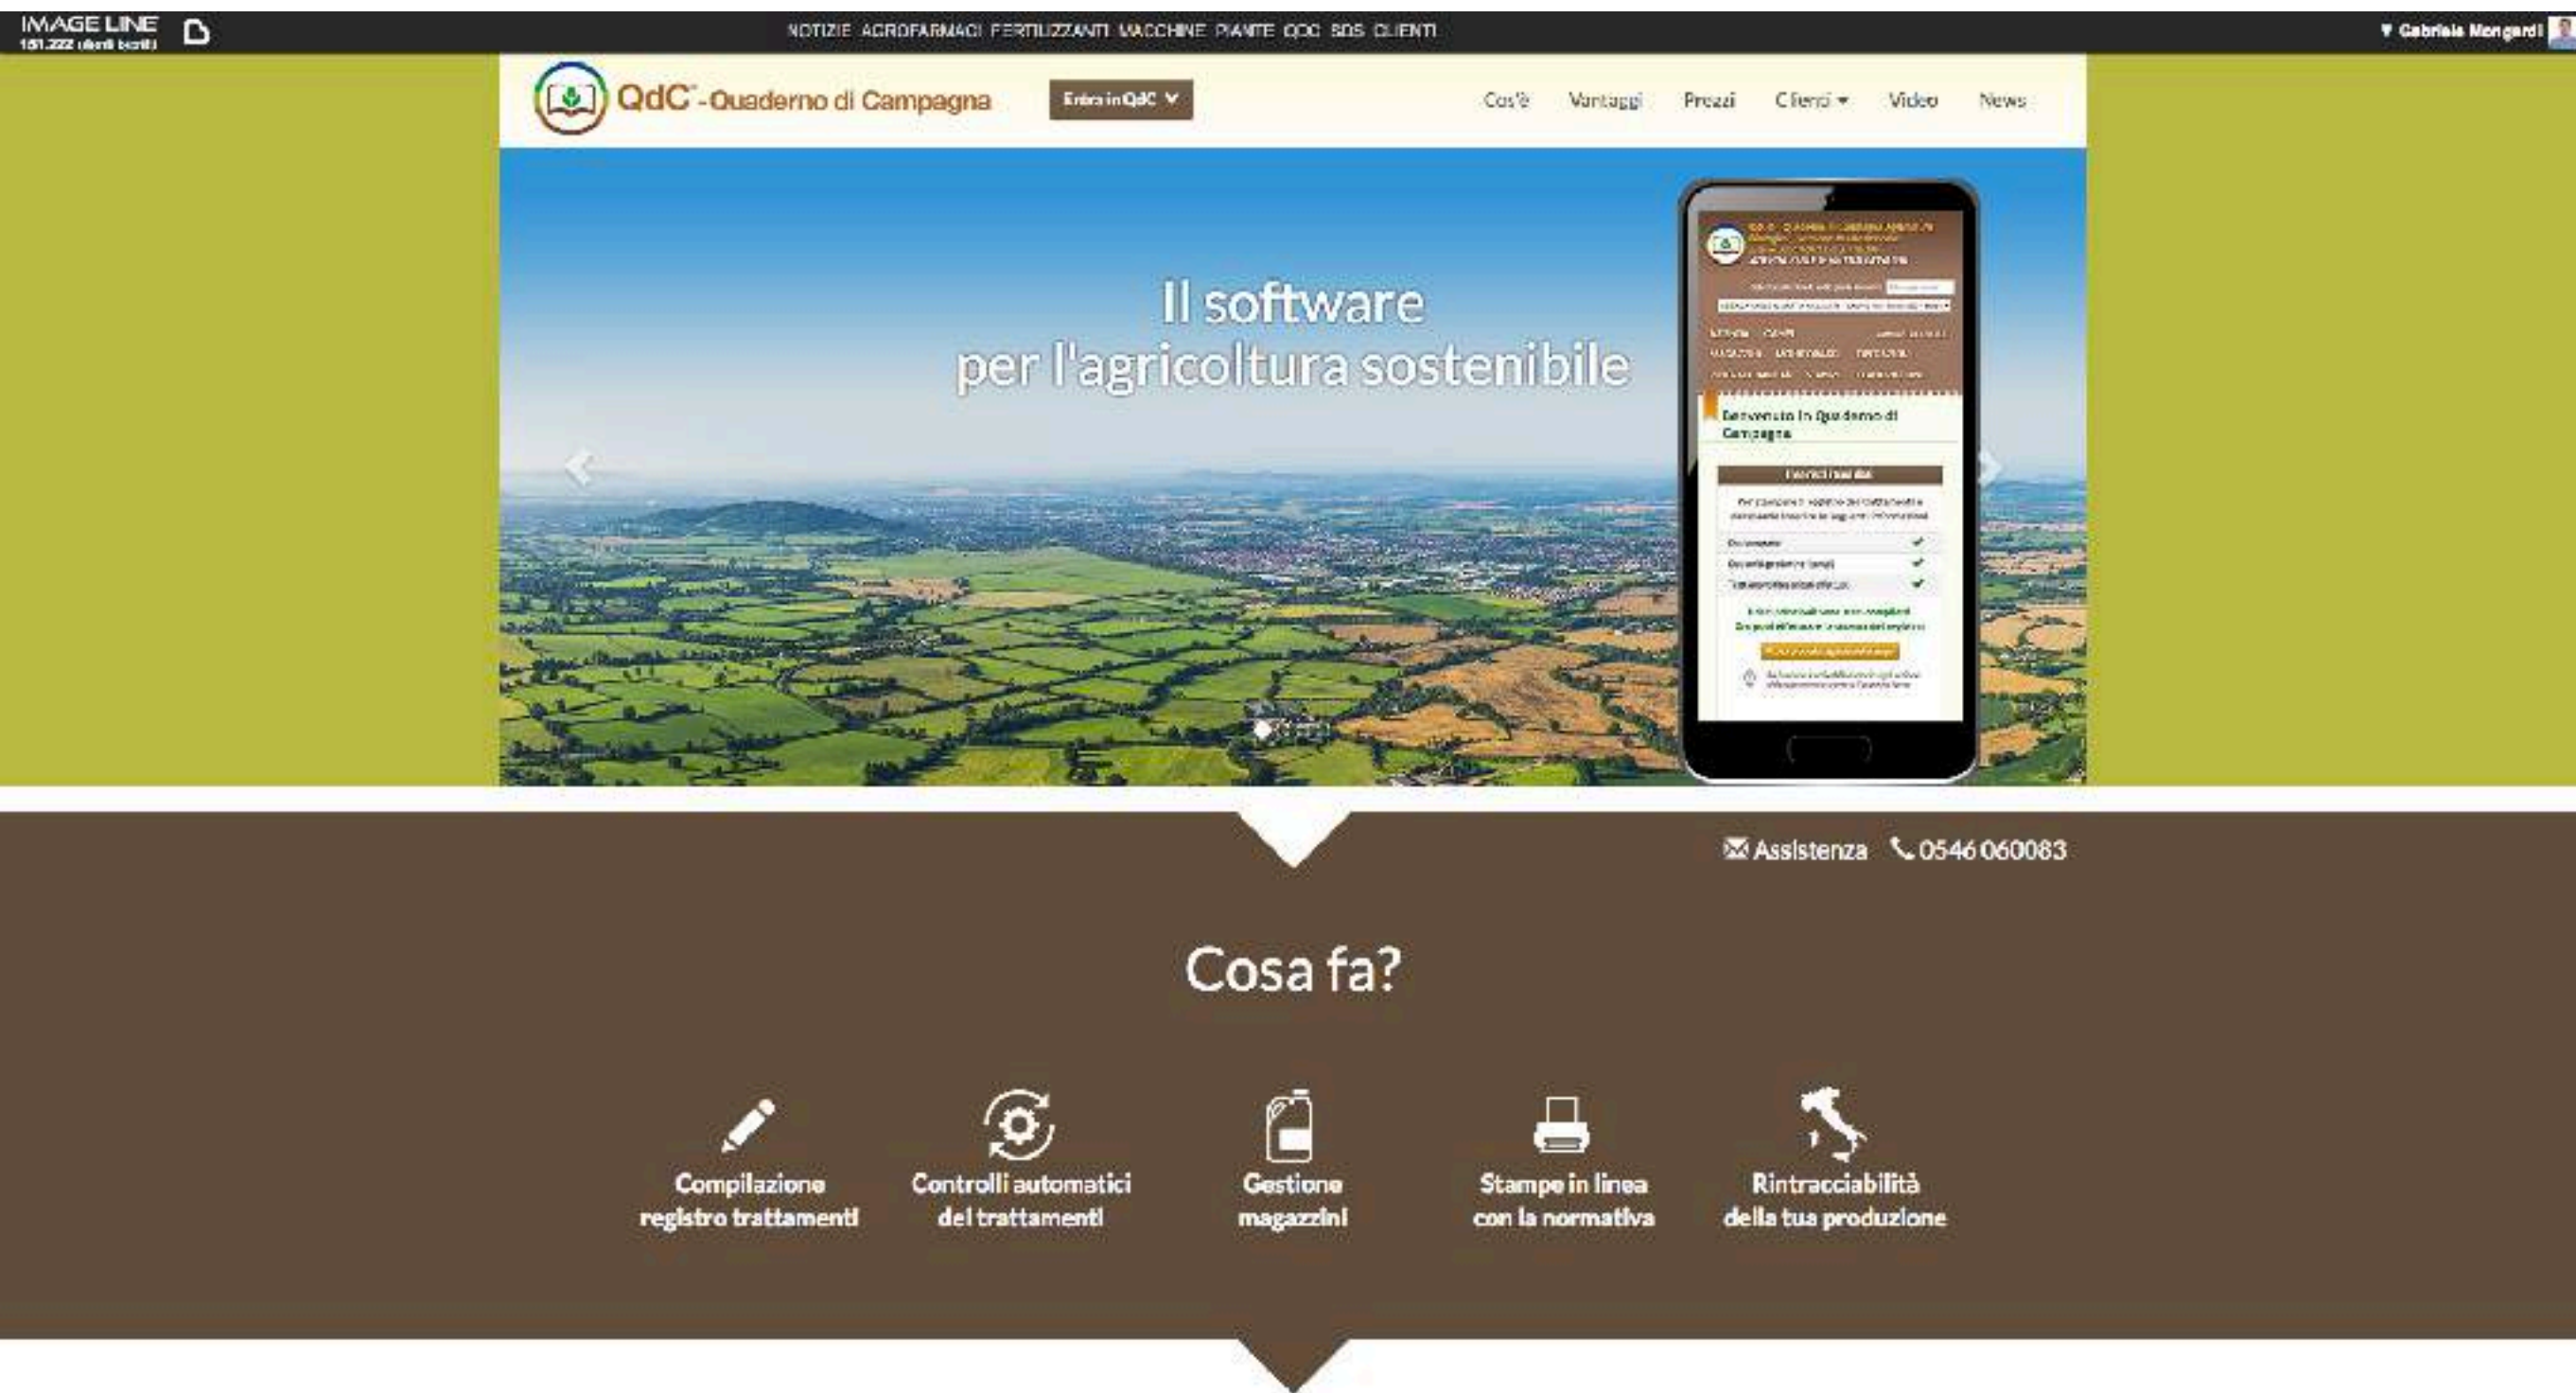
IMAGE LINE
151.222 clienti iscritti

NOTIZIE AGROFARMACI FERTILIZZANTI MACCHINE PIANTE QDC SDS CLIENTI

▾ Gabriele Mengardi

QdC® - Quaderno di Campagna

Entra in QdC ▾

Cos'è Vantaggi Prezzi Clienti ▾ Video News

Il software
per l'agricoltura sostenibile

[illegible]

Benvenuto in Quaderno di Campagna

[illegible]

✉ Assistenza 📞 0546 060083

Cosa fa?

Compilazione registro trattamenti

Controlli automatici dei trattamenti

Gestione magazzini

Stampe in linea con la normativa

Rintracciabilità della tua produzione